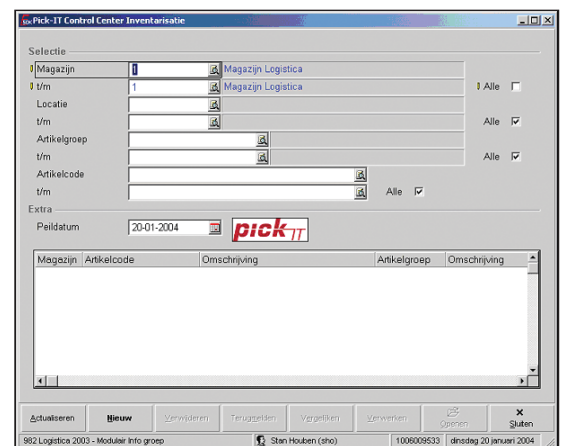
Pick-IT Control Center Inventarisatie

Selectie

Magazijn 1 Magazijn Logistica

t/m 1 Magazijn Logistica Alle

Locatie

t/m Alle

Artikelgroep

t/m Alle

Artikelcode

t/m Alle

Extra

Peildatum 20-01-2004

pick IT

| Magazijn | Artikelcode | Omschrijving | Artikelgroep | Omschrijving |
|---|---|---|---|---|

Actualiseren Nieuw Verwijderen Terugmelden Vergelijken Verwerken Openen Sluiten

982 Logistica 2003 - Modulair Info groep Stan Houben (sho) 1006009533 dinsdag 20 januari 2004